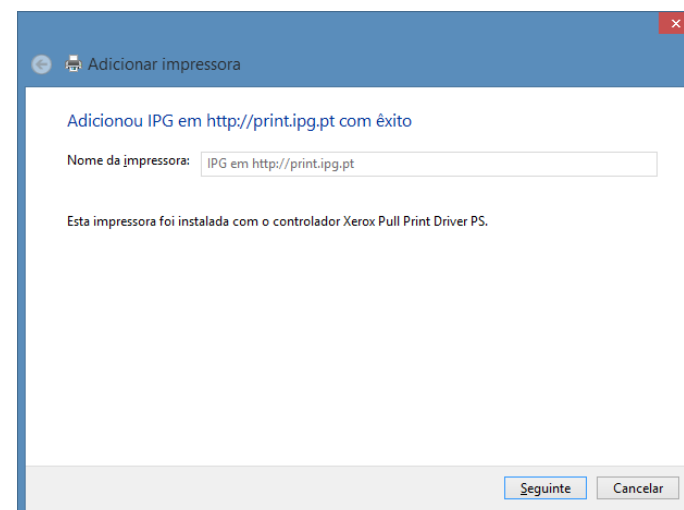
Adicionar impressora

Adicionou IPG em http://print.ipg.pt com êxito

Nome da impressora: IPG em http://print.ipg.pt

Esta impressora foi instalada com o controlador Xerox Pull Print Driver PS.

Seguinte Cancelar